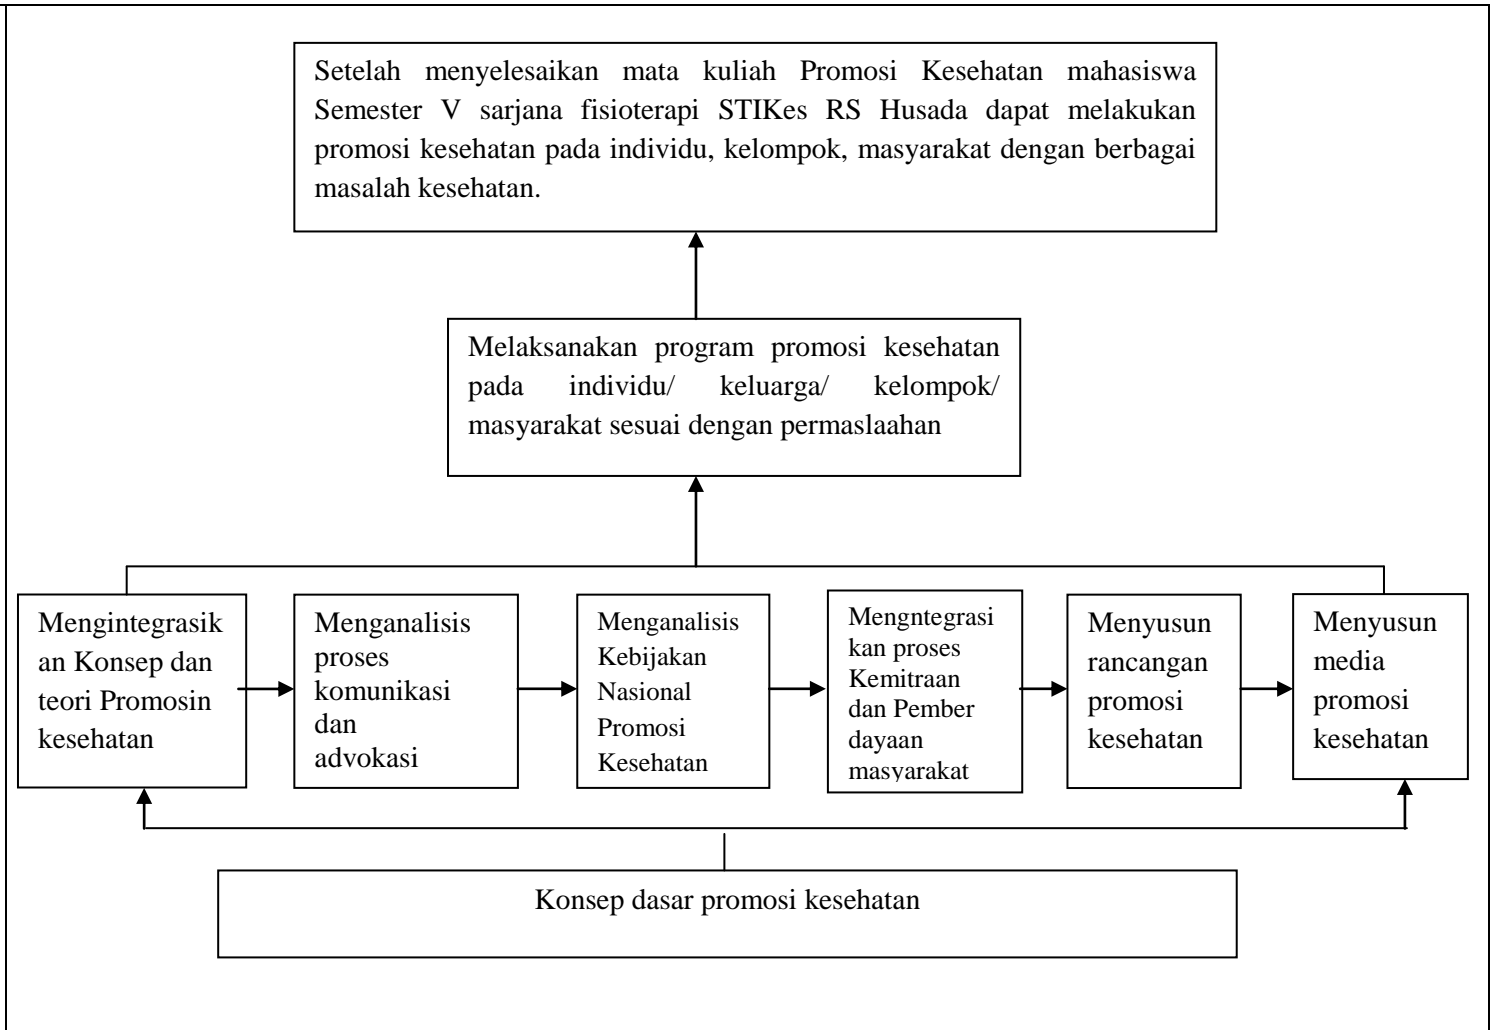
Setelah menyelesaikan mata kuliah Promosi Kesehatan mahasiswa Semester V sarjana fisioterapi STIKes RS Husada dapat melakukan promosi kesehatan pada individu, kelompok, masyarakat dengan berbagai masalah kesehatan.

Melaksanakan program promosi kesehatan pada individu/ keluarga/ kelompok/ masyarakat sesuai dengan permaslaahan

Mengintegrasikan Konsep dan teori Promosin kesehatan

Menganalisis proses komunikasi dan advokasi

Menganalisis Kebijakan Nasional Promosi Kesehatan

Mengntegrasikan proses Kemitraan dan Pember dayaan masyarakat

Menyusun rancangan promosi kesehatan

Menyusun media promosi kesehatan

Konsep dasar promosi kesehatan